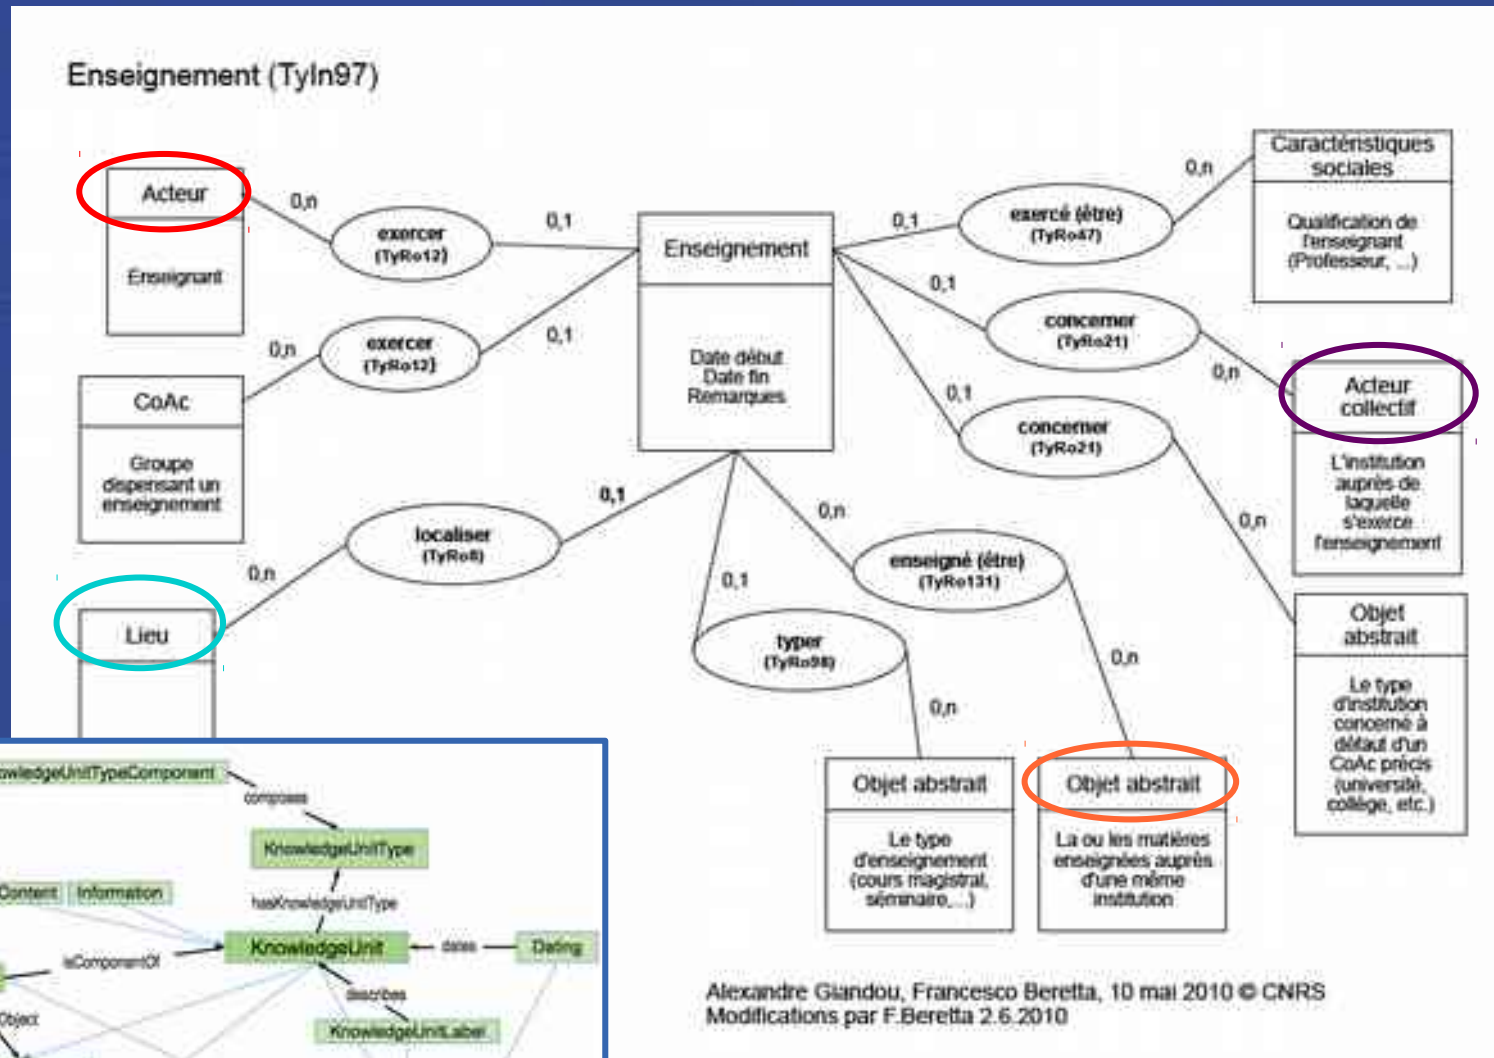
Enseignement (TyIn97)

Acteur

Enseignant

0,n

exercer
(TyRo12)

0,1

Enseignement

Date début
Date fin
Remarques

0,n

exercer
(TyRo12)

0,1

CoAc

Groupe dispensant un enseignement

0,1

exercé (être)
(TyRo47)

0,n

Caractéristiques sociales

Qualification de l'enseignant (Professeur, ...)

0,1

concerner
(TyRo21)

0,n

Acteur collectif

L'institution auprès de laquelle s'exerce l'enseignement

0,1

concerner
(TyRo21)

0,n

Objet abstrait

Le type d'institution concerné à défaut d'un CoAc précis (université, collège, etc.)

0,1

localiser
(TyRo8)

0,n

Lieu

0,n

enseigné (être)
(TyRo131)

0,n

0,1

typer
(TyRo98)

0,n

Objet abstrait

Le type d'enseignement (cours magistral, séminaire,...)

Objet abstrait

La ou les matières enseignées auprès d'une même institution

Alexandre Giandou, Francesco Beretta, 10 mai 2010 © CNRS
Modifications par F.Beretta 2.6.2010

owledgeUnitTypeComponent

composes

KnowledgeUnitType

Content

Information

hasKnowledgeUnitType

KnowledgeUnit

dates

Dating

isComponentOf

Object

describes

KnowledgeUnitLabel